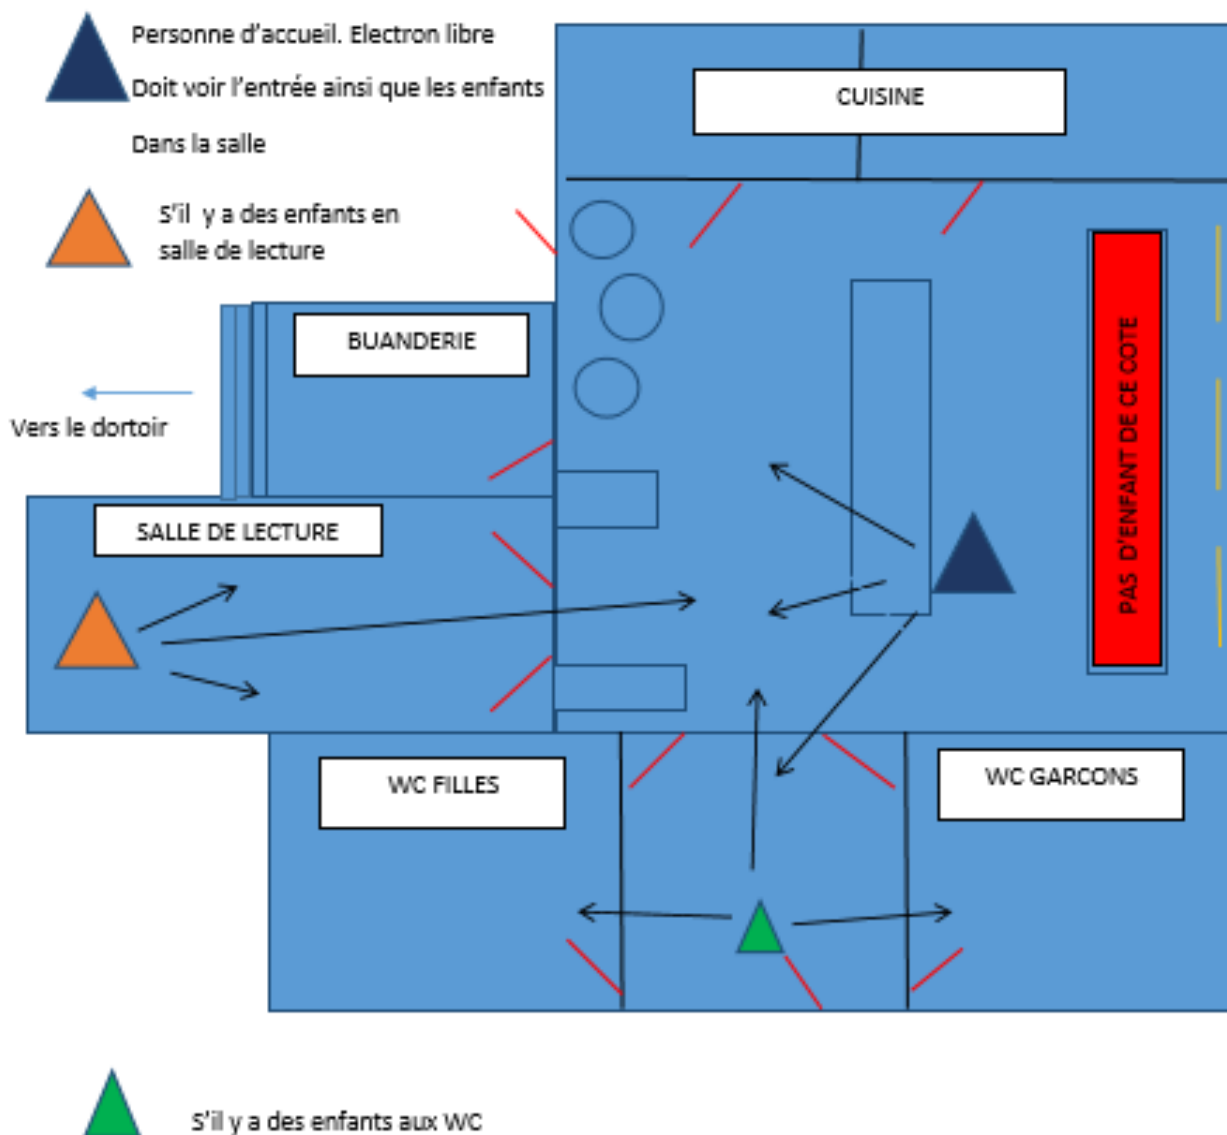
Personne d'accueil. Electron libre

Doit voir l'entrée ainsi que les enfants

Dans la salle

S'il y a des enfants en salle de lecture

CUISINE

BUANDERIE

Vers le dortoir

SALLE DE LECTURE

PAS D'ENFANT DE CE COTE

WC FILLES

WC GARCONS

S'il y a des enfants aux WC